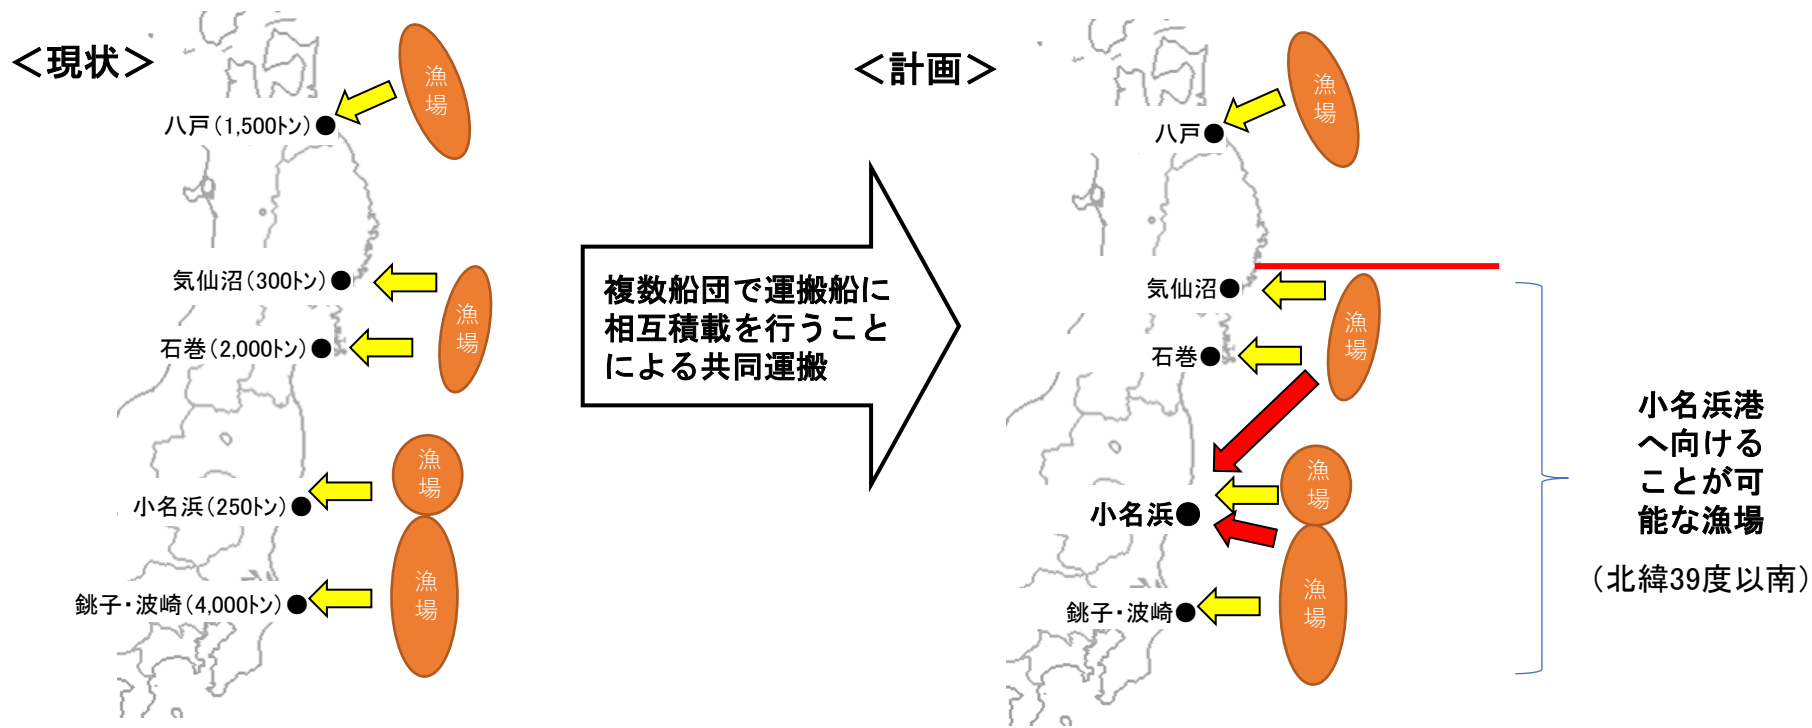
＜現状＞

漁場

八戸（1,500トン）

気仙沼（300トン）

漁場

石巻（2,000トン）

漁場

小名浜（250トン）

漁場

銚子・波崎（4,000トン）

複数船団で運搬船に相互積載を行うことによる共同運搬

＜計画＞

漁場

八戸

気仙沼

漁場

石巻

漁場

小名浜

漁場

銚子・波崎

小名浜港へ向けることが可能な漁場

（北緯39度以南）